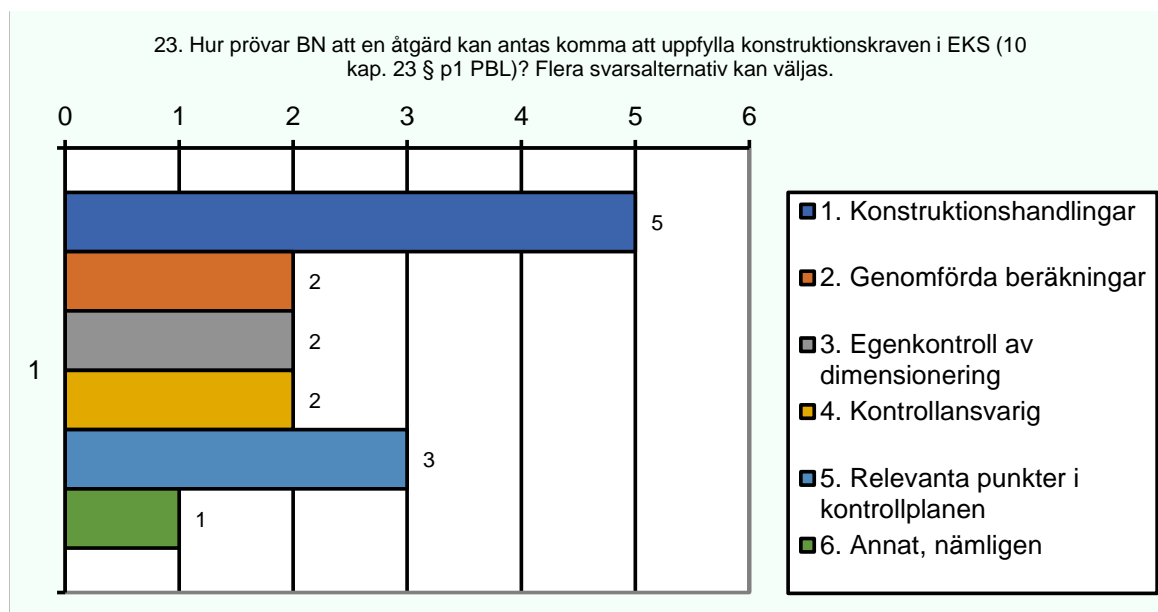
23. Hur prövar BN att en åtgärd kan antas komma att uppfylla konstruktionskraven i EKS (10 kap. 23 § p1 PBL)? Flera svarsalternativ kan väljas.

0 1 2 3 4 5 6

1

5
2
2
2
3
1

1. Konstruktionshandlingar
2. Genomförda beräkningar
3. Egenkontroll av dimensionering
4. Kontrollansvarig
5. Relevanta punkter i kontrollplanen
6. Annat, nämligen